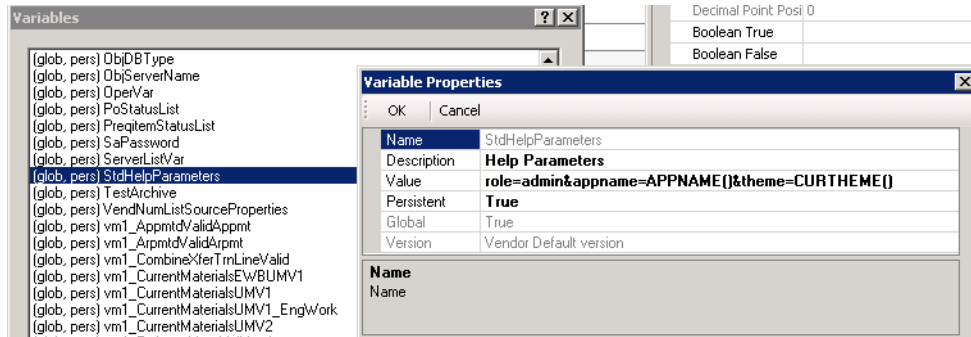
Variables

?

(glob, pers) ObjDBType
(glob, pers) ObjServerName
(glob, pers) OperVar
(glob, pers) PoStatusList
(glob, pers) PreqitemStatusList
(glob, pers) SaPassword
(glob, pers) ServerListVar
(glob, pers) StdHelpParameters
(glob, pers) TestArchive
(glob, pers) VendNumListSourceProperties
(glob, pers) vm1_AppmtdValidAppmt
(glob, pers) vm1_ArpmtdValidArpmt
(glob, pers) vm1_CombineXferTrnLineValid
(glob, pers) vm1_CurrentMaterialsEWBUMV1
(glob, pers) vm1_CurrentMaterialsUMV1
(glob, pers) vm1_CurrentMaterialsUMV1_EngWork
(glob, pers) vm1_CurrentMaterialsUMV2

Decimal Point Posi 0
Boolean True
Boolean False

Variable Properties

OK | Cancel

| Name | StdHelpParameters |
|---|---|
| Description | Help Parameters |
| Value | role=admin&appname=APPNAME()&theme=CURTHEME() |
| Persistent | True |
| Global | True |
| Version | Vendor Default version |

Name
Name